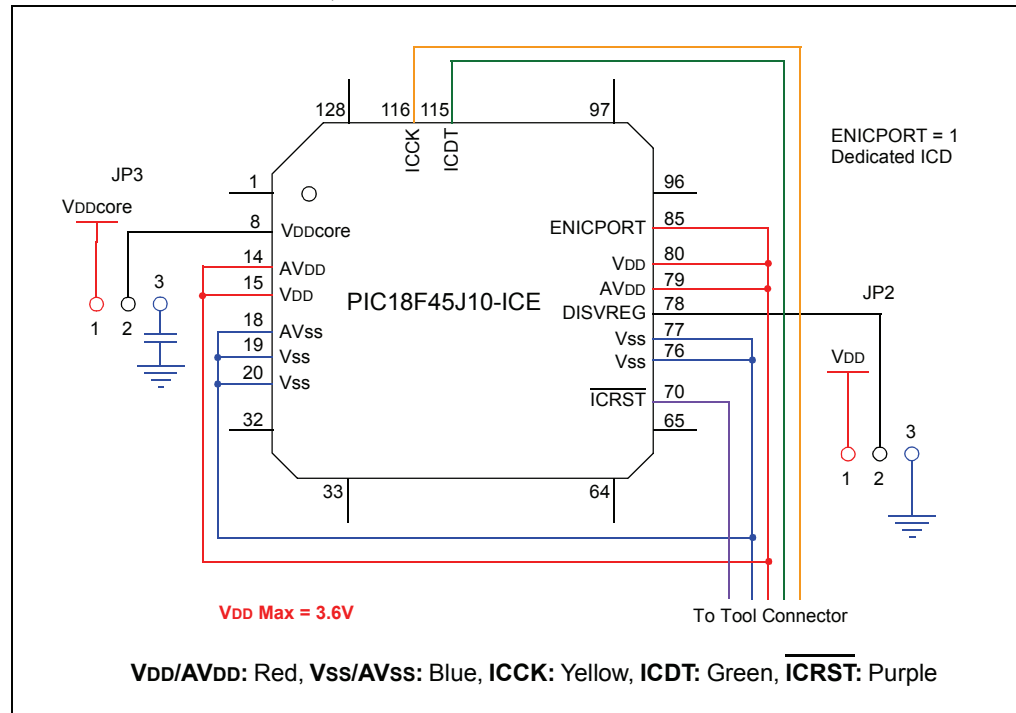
128 116 115 97

ICCK ICDT

ENICPORT = 1
Dedicated ICD

JP3

VDDcore

1 2 3

1

8 VDDcore

14 AVDD

15 VDD

18 AVss

19 Vss

20 Vss

32

PIC18F45J10-ICE

96

ENICPORT 85

VDD 80

AVDD 79

DISVREG 78

Vss 77

Vss 76

$\overline{\text{ICRST}}$ 70

65

JP2

VDD

1 2 3

33 64

VDD Max = 3.6V

To Tool Connector

VDD/AVDD: Red, VSS/AVSS: Blue, ICCK: Yellow, ICDT: Green, $\overline{\text{ICRST}}$: Purple